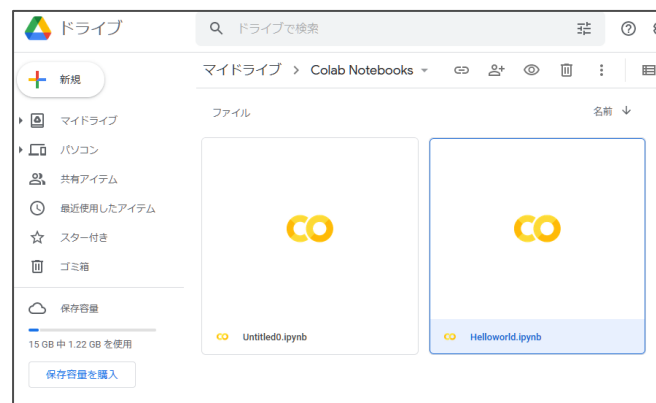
ドライブ

ドライブで検索

新規

マイドライブ
パソコン
共有アイテム
最近使用したアイテム
スター付き
ゴミ箱

保存容量
15 GB 中 1.22 GB を使用
保存容量を購入

マイドライブ > Colab Notebooks

ファイル
名前

CO
Untitled0.ipynb

CO
Helloworld.ipynb